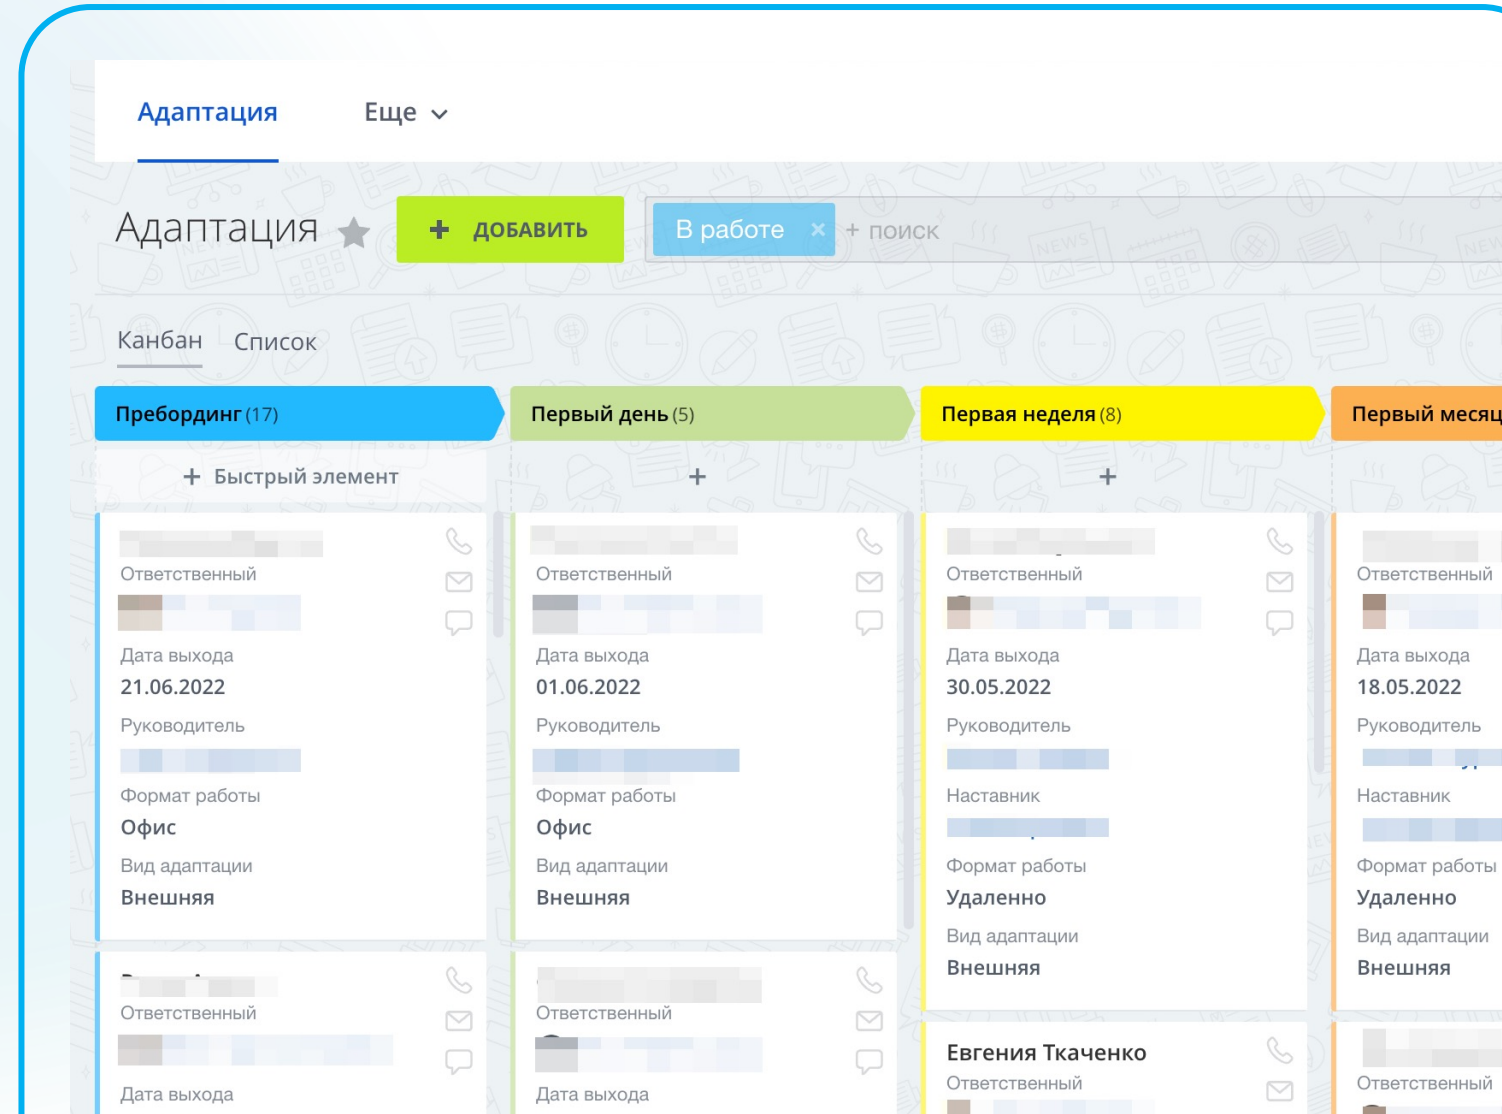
Адаптация Еще

Адаптация

+ ДОБАВИТЬ

В работе × + поиск

Канбан Список

Пребординг (17)

+ Быстрый элемент

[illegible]
Ответственный
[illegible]
Дата выхода
21.06.2022
Руководитель
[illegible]
Формат работы
Офис
Вид адаптации
Внешняя

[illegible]
Ответственный
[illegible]
Дата выхода

Первый день (5)

+

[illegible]
Ответственный
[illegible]
Дата выхода
01.06.2022
Руководитель
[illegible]
Формат работы
Офис
Вид адаптации
Внешняя

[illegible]
Ответственный
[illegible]
Дата выхода

Первая неделя (8)

+

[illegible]
Ответственный
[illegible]
Дата выхода
30.05.2022
Руководитель
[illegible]
Наставник
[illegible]
Формат работы
Удаленно
Вид адаптации
Внешняя

Евгения Ткаченко
Ответственный

Первый месяц

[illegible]
Ответственный
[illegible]
Дата выхода
18.05.2022
Руководитель
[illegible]
Наставник
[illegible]
Формат работы
Удаленно
Вид адаптации
Внешняя

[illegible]
Ответственный